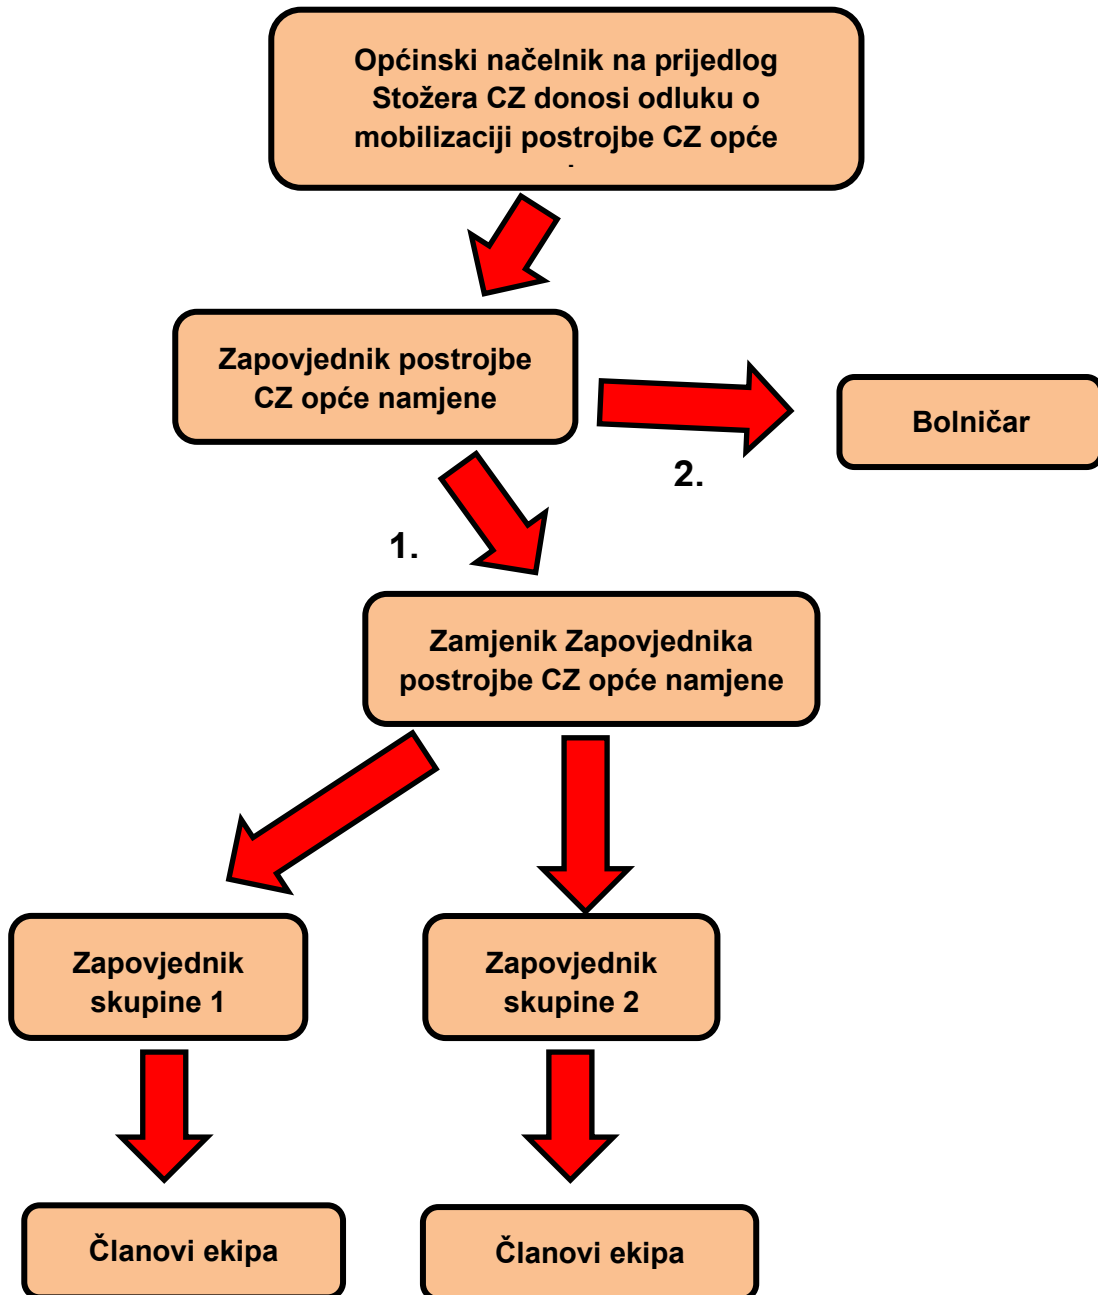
Općinski načelnik na prijedlog Stožera CZ donosi odluku o mobilizaciji postrojbe CZ opće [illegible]

Zapovjednik postrojbe CZ opće namjene

Bolničar

2.

1.

Zamjenik Zapovjednika postrojbe CZ opće namjene

Zapovjednik skupine 1

Zapovjednik skupine 2

Članovi ekipa

Članovi ekipa